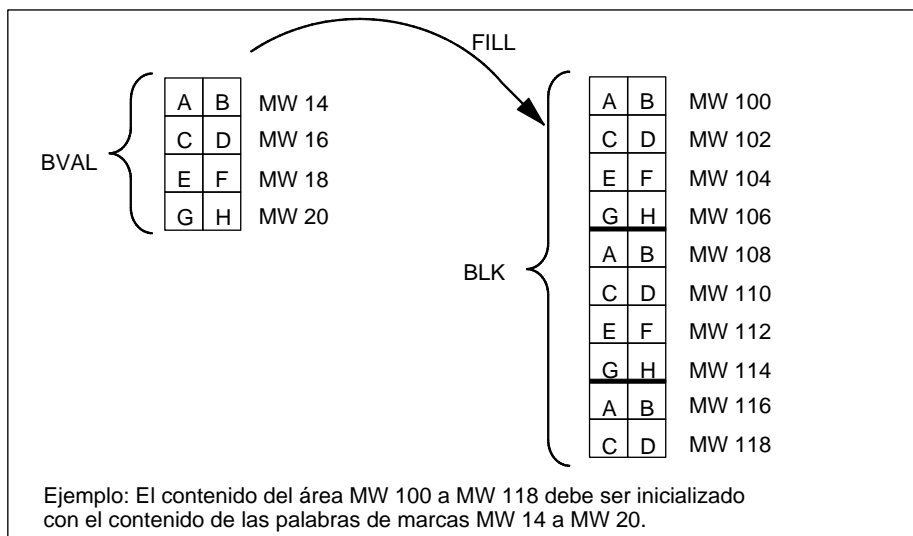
FILL

BVAL

| A | B | MW 14 |
|---|---|---|
| C | D | MW 16 |
| E | F | MW 18 |
| G | H | MW 20 |

BLK

| A | B | MW 100 |
|---|---|---|
| C | D | MW 102 |
| E | F | MW 104 |
| G | H | MW 106 |
| A | B | MW 108 |
| C | D | MW 110 |
| E | F | MW 112 |
| G | H | MW 114 |
| A | B | MW 116 |
| C | D | MW 118 |

Ejemplo: El contenido del área MW 100 a MW 118 debe ser inicializado con el contenido de las palabras de marcas MW 14 a MW 20.